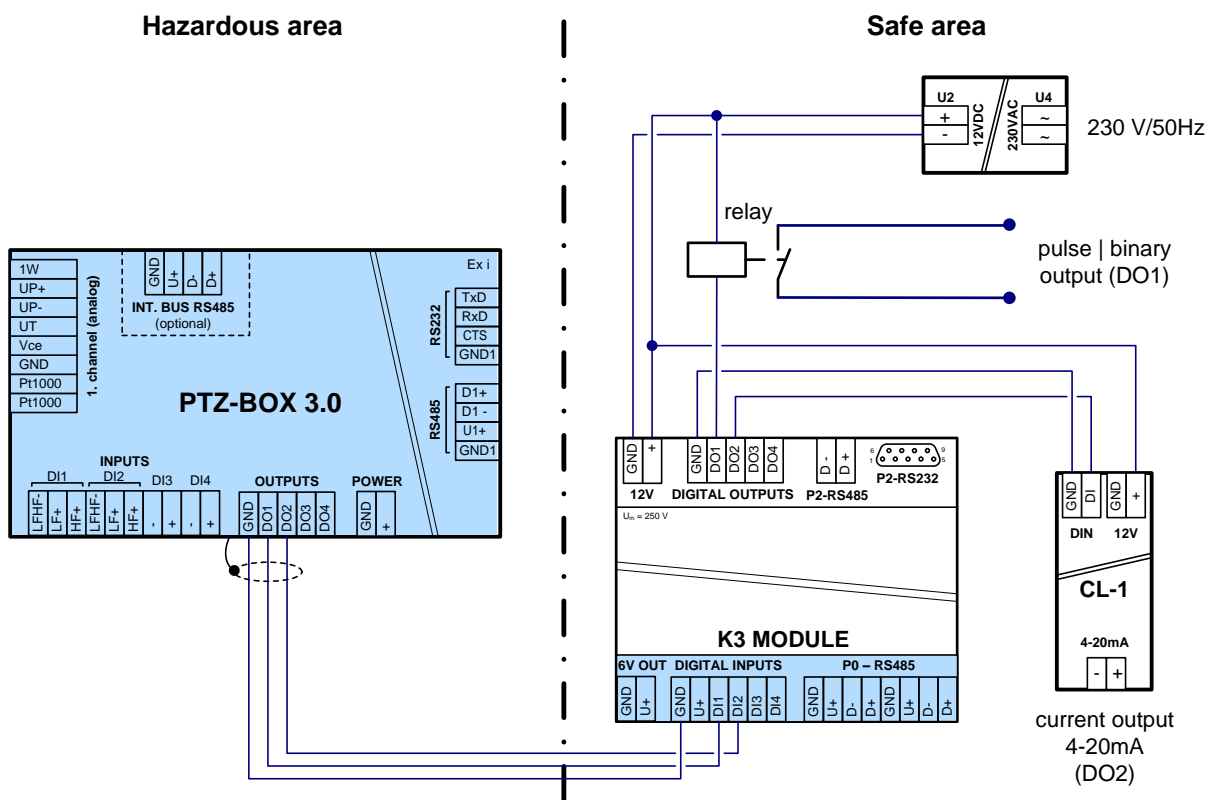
Hazardous area

Safe area

U2
+
-
12VDC
230VAC
U4
~
~
230 V/50Hz

relay

pulse | binary output (DO1)

1W
UP+
UP-
UT
Vce
GND
Pt1000
Pt1000
1. channel (analog)

GND
U+
D-
D+
INT. BUS RS485
(optional)

Ex i

RS232
TxD
RxD
CTS
GND1

RS485
D1+
D1 -
U1+
GND1

PTZ-BOX 3.0

INPUTS
DI1
DI2
DI3
DI4
LFHF-
LF+
HF+
LFHF-
LF+
HF+
-
+
-
+

OUTPUTS
GND
DO1
DO2
DO3
DO4

POWER
GND
+

GND
+
12V
GND
DO1
DO2
DO3
DO4
DIGITAL OUTPUTS
D -
D +
P2-RS485
P2-RS232
$U_m$ = 250 V

K3 MODULE

6V OUT
DIGITAL INPUTS
P0 – RS485
GND
U+
GND
U+
DI1
DI2
DI3
DI4
GND
U+
D-
D+
GND
U+
D-
D+

GND
DI
GND
+
DIN
12V
CL-1
4-20mA
-
+

current output
4-20mA
(DO2)